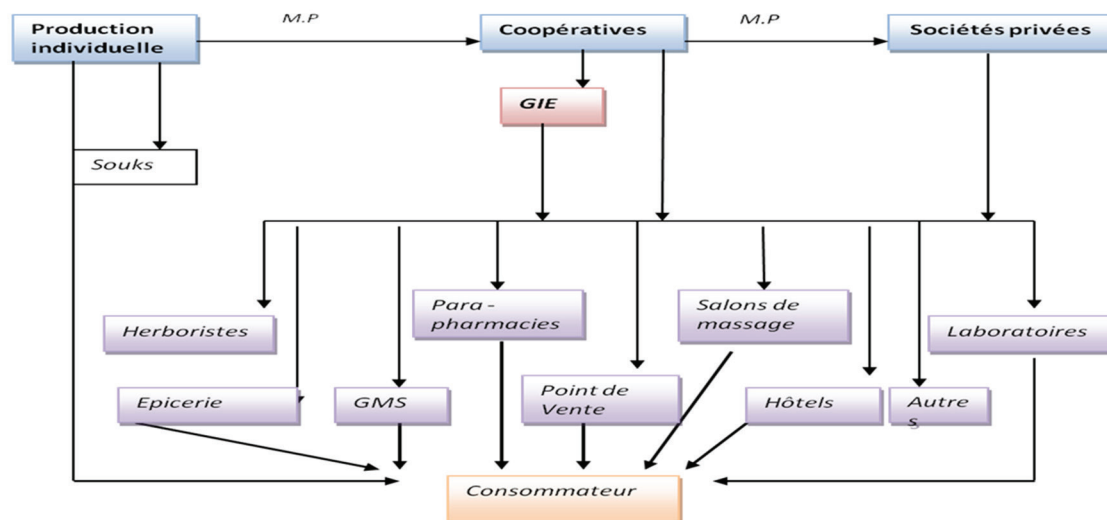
Production individuelle

M.P

Coopératives

M.P

Sociétés privées

GIE

Souks

Herboristes

Para - pharmacies

Salons de massage

Laboratoires

Epicerie

GMS

Point de Vente

Hôtels

Autre s

Consommateur